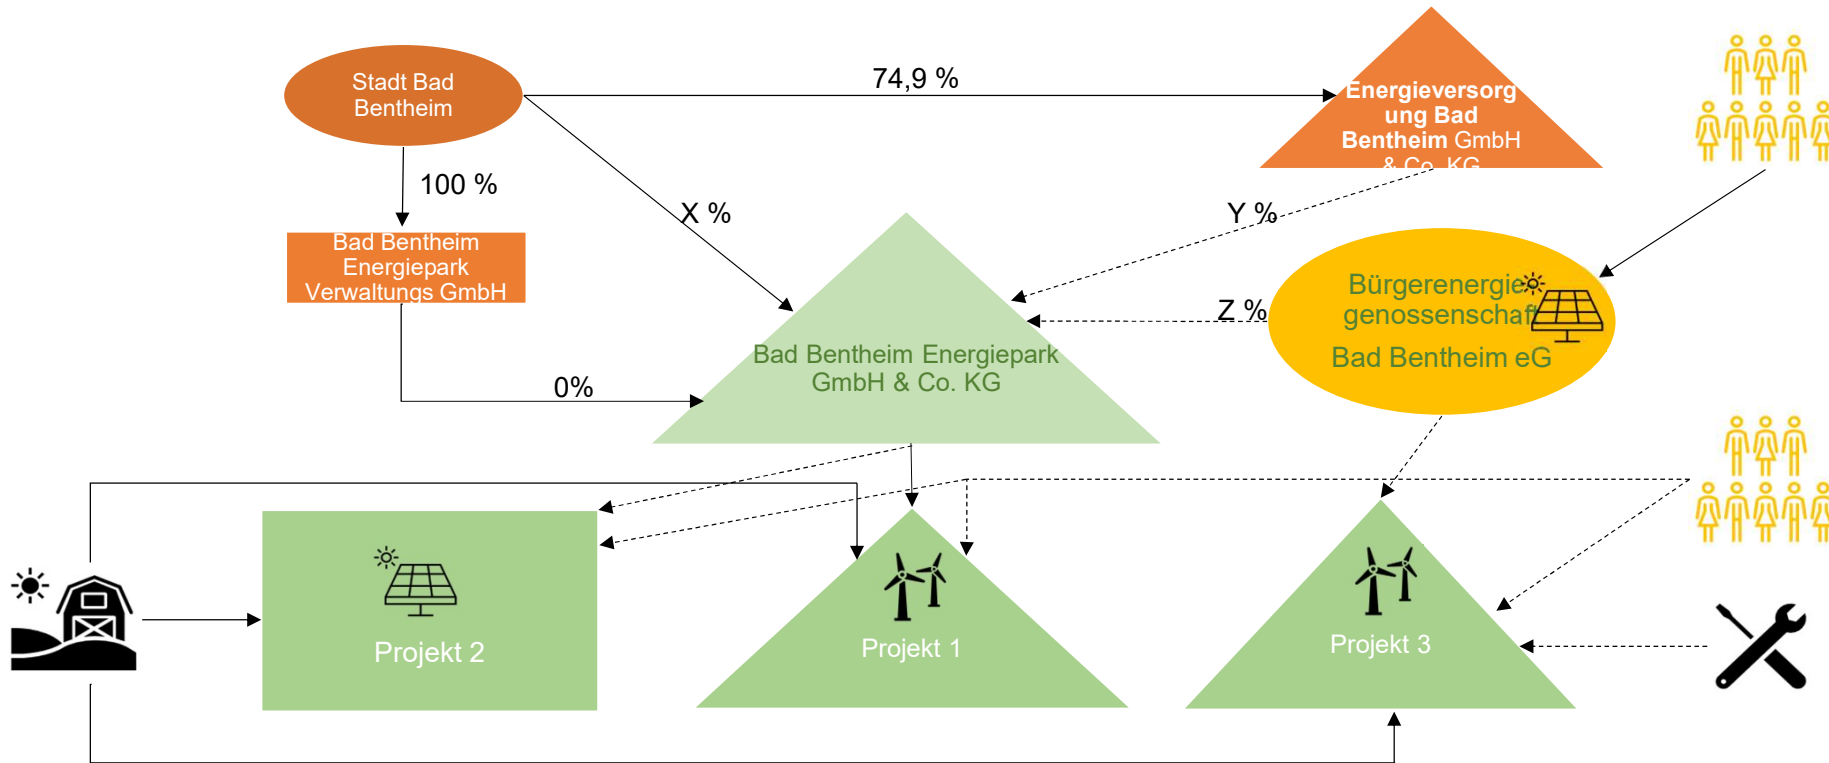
Stadt Bad Bentheim

74,9 %

Energieversorgung Bad Bentheim GmbH & Co. KG

100 %

X %

Y %

Bad Bentheim Energiepark Verwaltungs GmbH

Bürgerenergiegenossenschaft Bad Bentheim eG

Z %

Bad Bentheim Energiepark GmbH & Co. KG

0%

Projekt 2

Projekt 1

Projekt 3